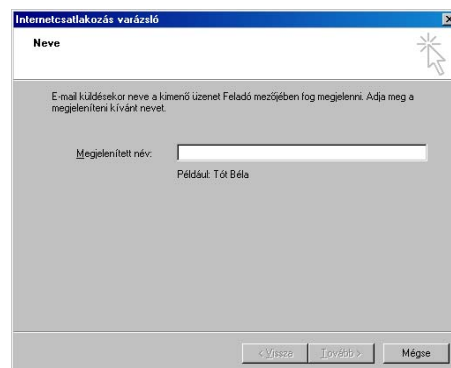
Internetcsatlakozás varázsló

Neve

E-mail küldésekor neve a kimenő üzenet Feladó mezőjében fog megjelenni. Adja meg a megjeleníteni kívánt nevet.

Megjelenített név:

Például: Tót Béla

< Vissza

Tovább >

Mégse